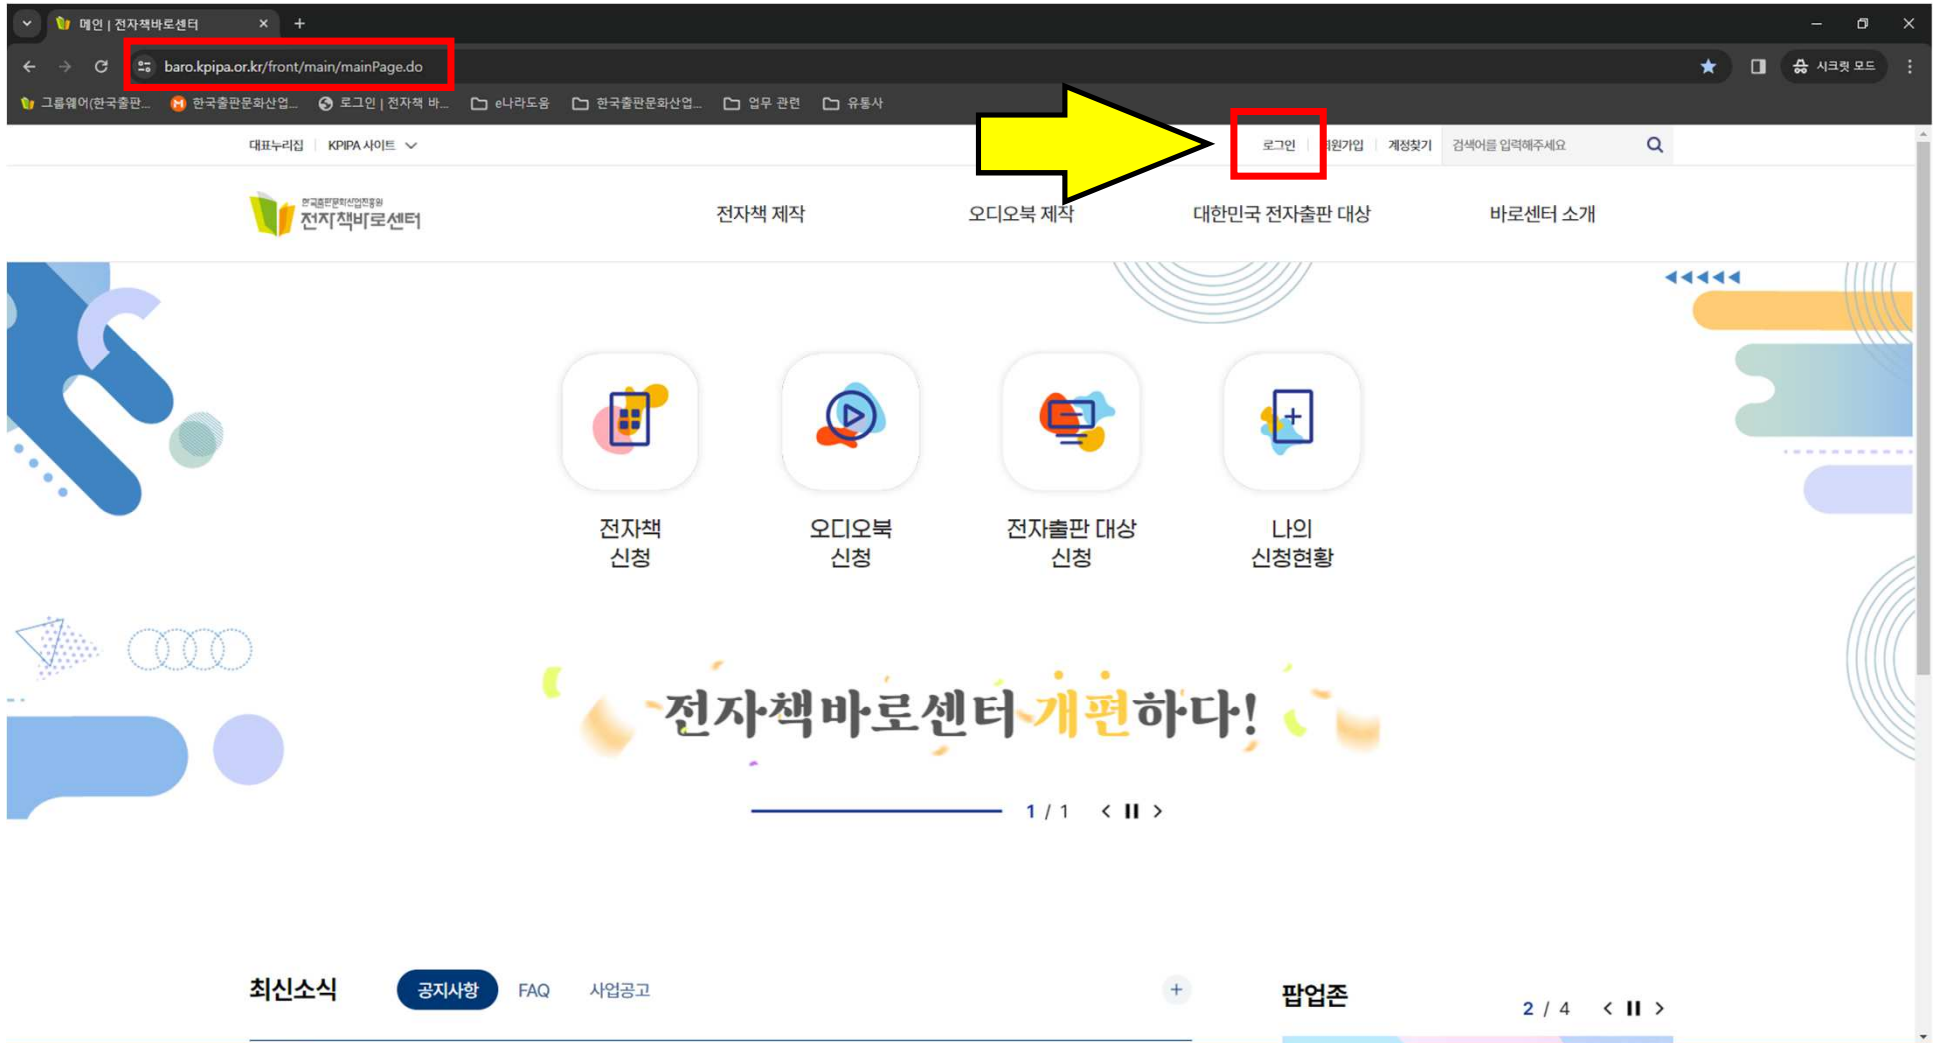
메인 | 전자책바로센터

baro.kpipa.or.kr/front/main/mainPage.do

시크릿 모드

그룹웨어(한국출판... 한국출판문화산업... 로그인 | 전자책 바... e나라도움 한국출판문화산업... 업무 관련 유통사

대표누리집 KPIPA 사이트

로그인 회원가입 계정찾기 검색어를 입력해주세요

한국출판문화산업진흥원 전자책바로센터

전자책 제작 오디오북 제작 대한민국 전자출판 대상 바로센터 소개

전자책 신청

오디오북 신청

전자출판 대상 신청

나의 신청현황

전자책바로센터 개편하다!

1 / 1

최신소식 공지사항 FAQ 사업공고

팝업존 2 / 4